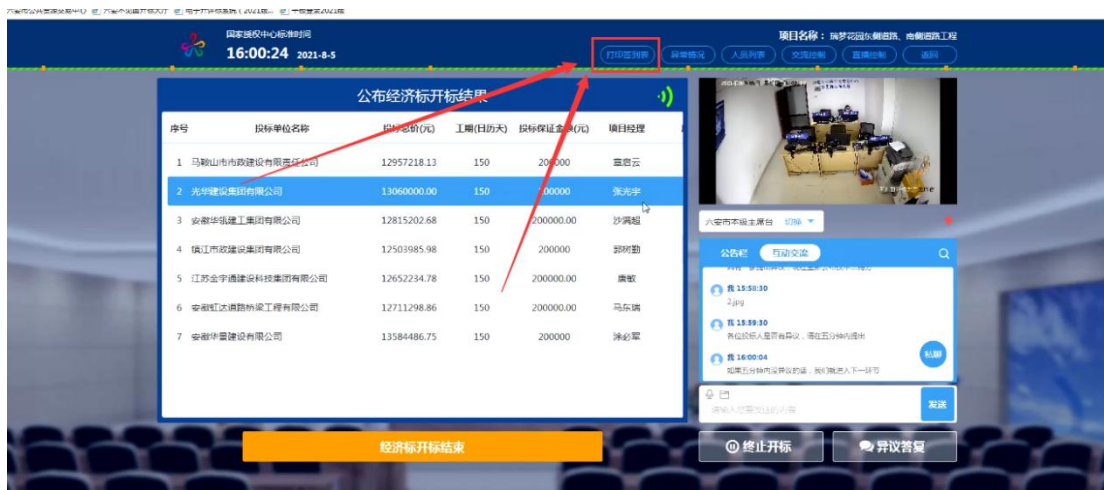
六安市公共资源交易中心 六安不见面开标大厅 电子打印评标系统（2021版... 中级集采2021版

国家授权中心标准时间
16:00:24 2021-8-5

项目名称：瑞梦花园东侧道路、南侧道路工程

打印签到表 异常情况 人员列表 交流控制 直播控制 返回

公布经济标开标结果

| 序号 | 投标单位名称 | 投标报价(元) | 工期(日历天) | 投标保证金额(元) | 项目经理 |
|---|---|---|---|---|---|
| 1 | 马鞍山市市政建设有限责任公司 | 12957218.13 | 150 | 200000 | 章启云 |
| 2 | 光华建设集团有限公司 | 13060000.00 | 150 | 200000 | 张光宇 |
| 3 | 安徽华骐建工集团有限公司 | 12815202.68 | 150 | 200000.00 | 沙满超 |
| 4 | 镇江市政建设集团有限公司 | 12503985.98 | 150 | 200000 | 郭树勤 |
| 5 | 江苏金宇通建设科技集团有限公司 | 12652234.78 | 150 | 200000.00 | 唐敏 |
| 6 | 安徽虹达道路桥梁工程有限公司 | 12711298.86 | 150 | 200000.00 | 马东瑞 |
| 7 | 安徽华普建设有限公司 | 13584486.75 | 150 | 200000 | 涂必军 |

经济标开标结束

六安市本级主席台 切换

公告栏 互动交流

我 15:58:30
2.jpg

我 15:59:30
各位投标人是否有异议，请在五分钟内提出

我 16:00:04
如果五分钟内没异议的话，我们就进入下一环节

私聊

请输入您要发送的内容

发送

终止开标

异议答复